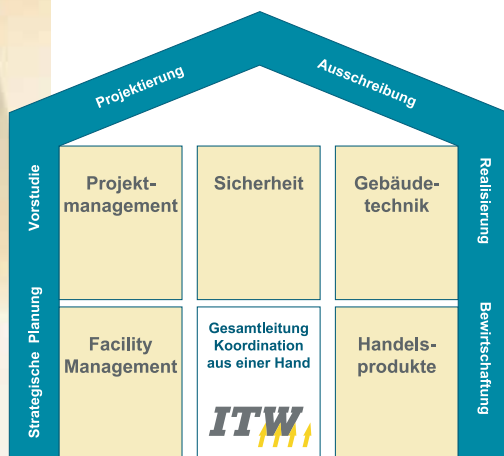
Projektierung

Ausschreibung

Vorstudie

Strategische Planung

Realisierung

Bewirtschaftung

Projektmanagement

Sicherheit

Gebäudetechnik

Facility Management

Gesamtleitung Koordination aus einer Hand

ITW

Handelsprodukte